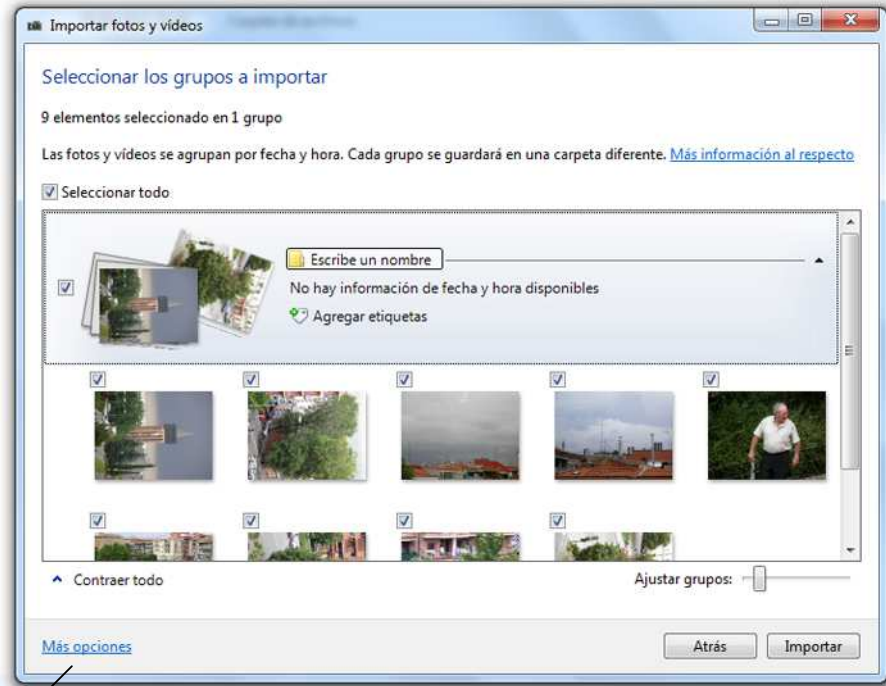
Importar fotos y vídeos

Seleccionar los grupos a importar

9 elementos seleccionado en 1 grupo

Las fotos y vídeos se agrupan por fecha y hora. Cada grupo se guardará en una carpeta diferente. Más información al respecto

Seleccionar todo

Escribe un nombre

No hay información de fecha y hora disponibles

Agregar etiquetas

Contraer todo

Ajustar grupos:

Más opciones

Atrás

Importar